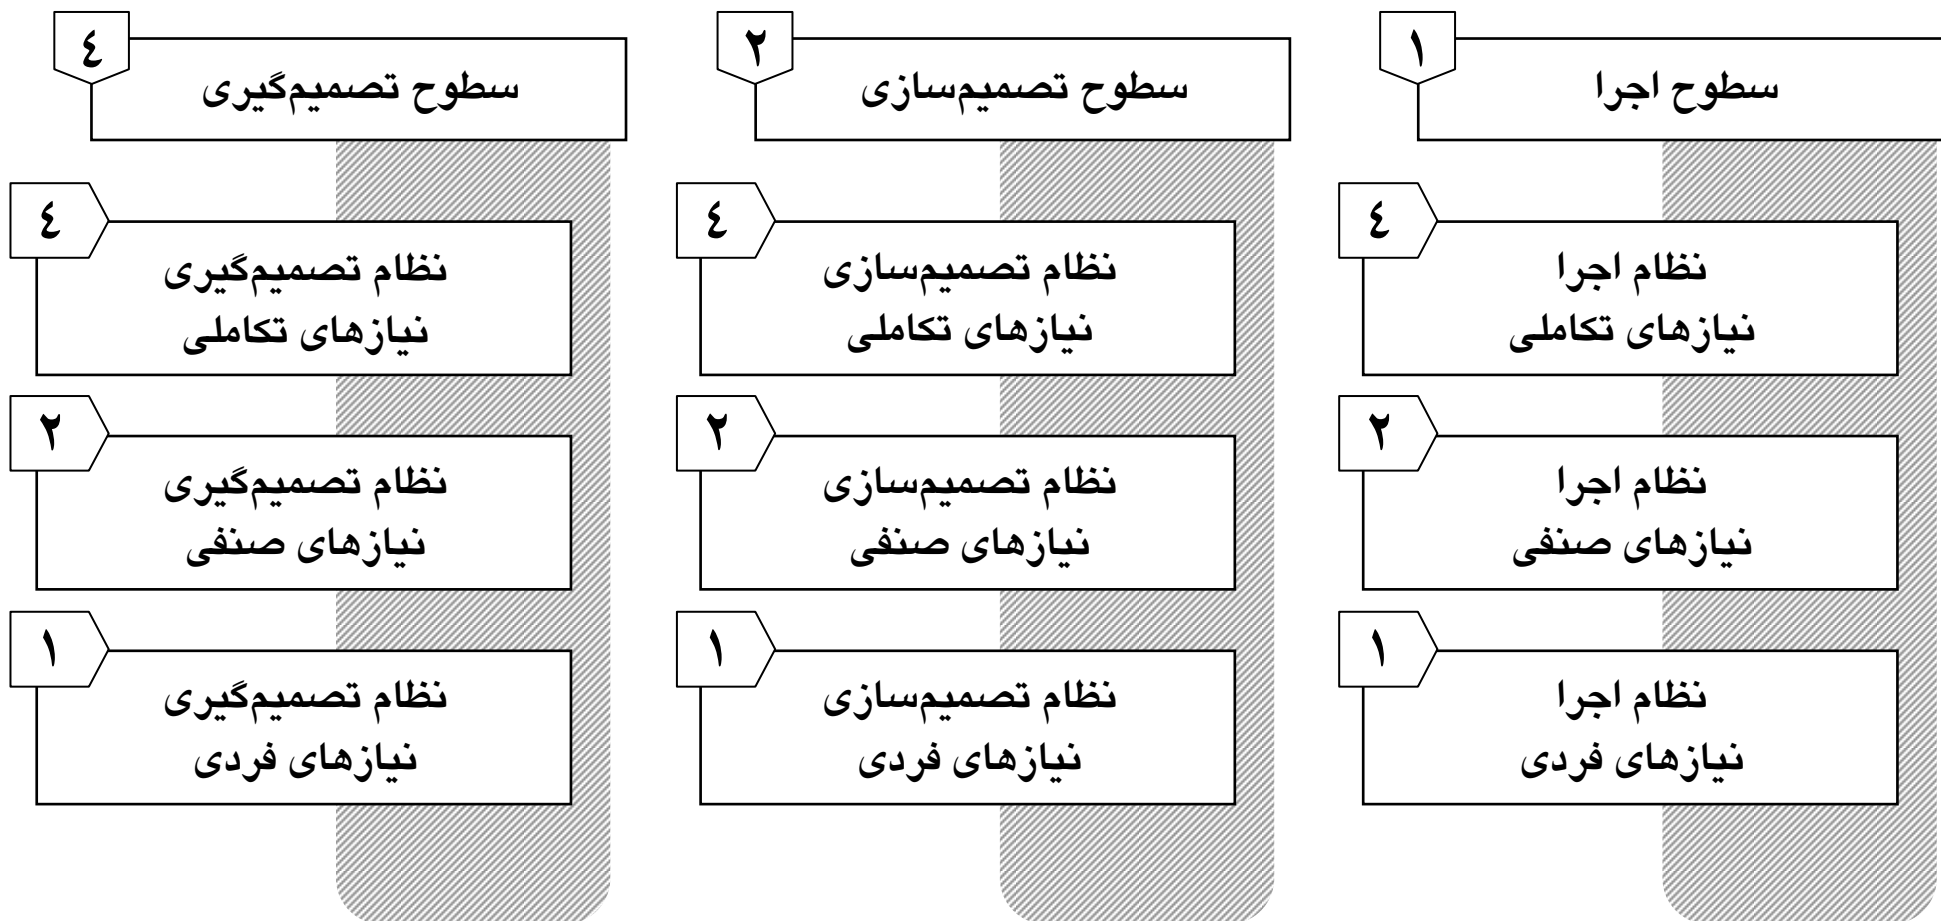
۱
سطوح اجرا

٤
نظام اجرا
نیازهای تکاملی

۲
نظام اجرا
نیازهای صنفی

۱
نظام اجرا
نیازهای فردی

۲
سطوح تصمیم‌سازی

٤
نظام تصمیم‌سازی
نیازهای تکاملی

۲
نظام تصمیم‌سازی
نیازهای صنفی

۱
نظام تصمیم‌سازی
نیازهای فردی

٤
سطوح تصمیم‌گیری

٤
نظام تصمیم‌گیری
نیازهای تکاملی

۲
نظام تصمیم‌گیری
نیازهای صنفی

۱
نظام تصمیم‌گیری
نیازهای فردی